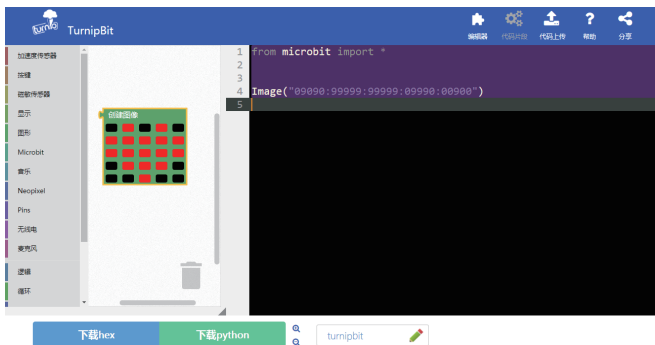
turnip TurnipBit

编辑器 代码升级 代码上传 帮助 分享

加速度传感器
按键
磁敏传感器
显示
图形
Microbit
音乐
Neopixel
Pins
无线电
麦克风
逻辑
循环

创建图像

1 from microbit import *
2
3
4 Image("09090:99999:99999:09990:00900")
5

下载hex 下载python

turnipbit